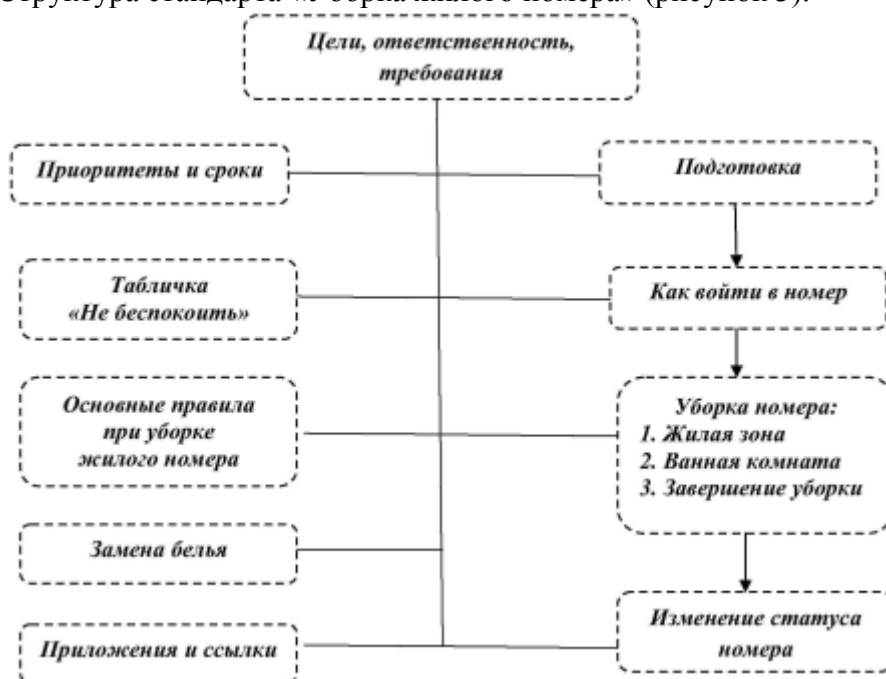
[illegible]

Цели, ответственность, требования

Приоритеты и сроки

Подготовка

Табличка «Не беспокоить»

Как войти в номер

Основные правила при уборке жилого номера

Уборка номера:
1. Жилая зона
2. Ванная комната
3. Завершение уборки

Замена белья

Изменение статуса номера

Приложения и ссылки